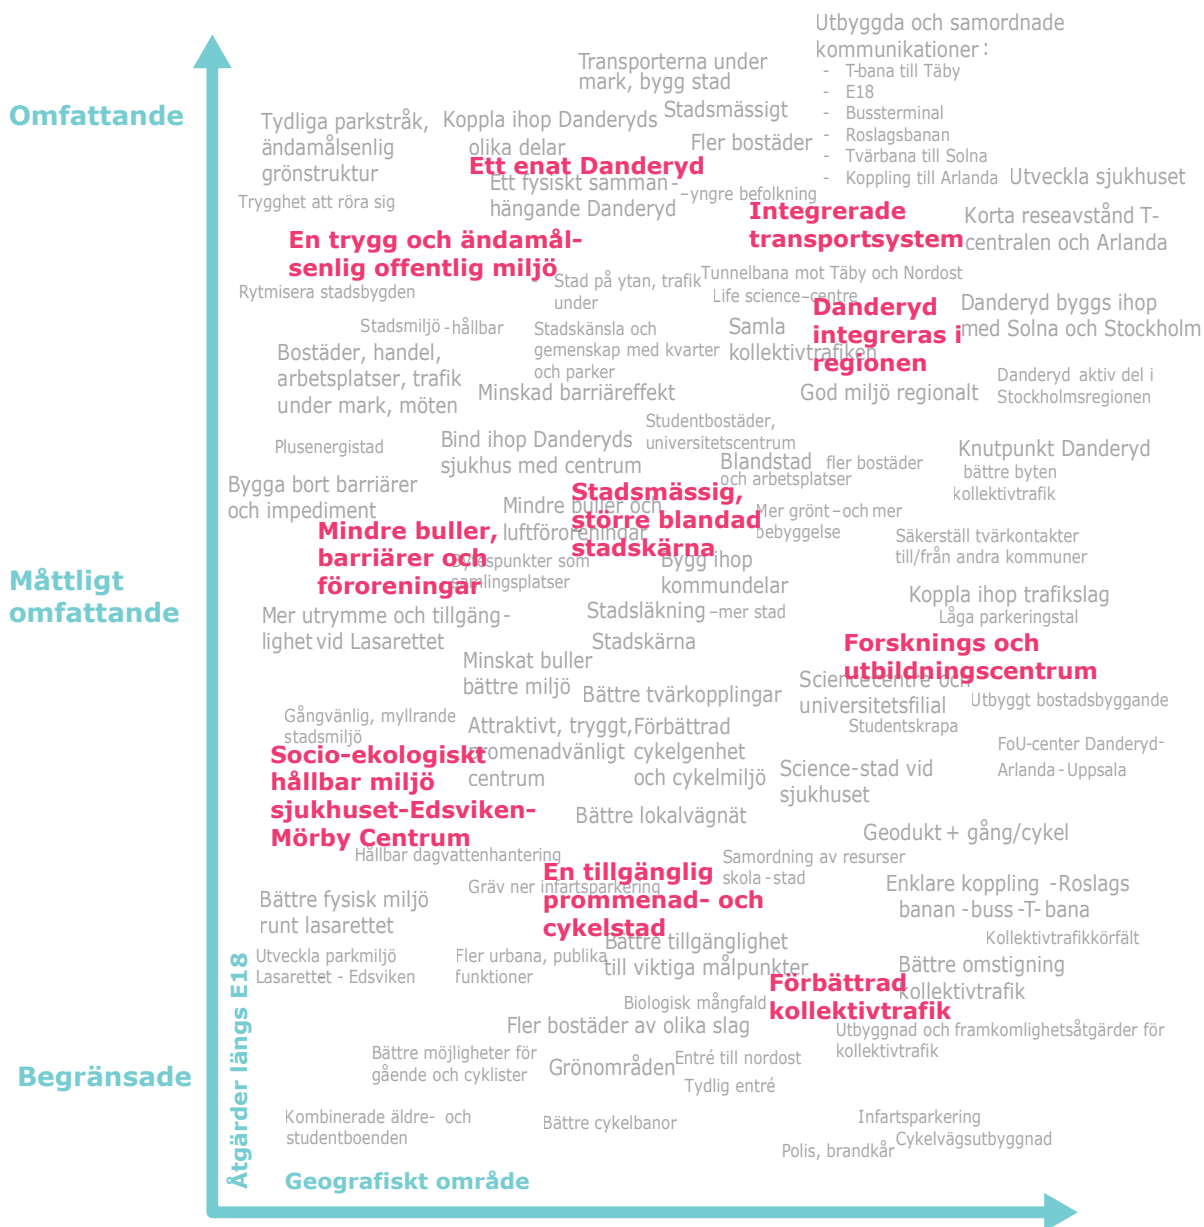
Utbyggda och samordnade kommunikationer:
- T-bana till Täby
- E18
- Bussterminal
- Roslagsbanan
- Tvärbana till Solna
- Koppling till Arlanda

Transporterna under mark, bygg stad

Omfattande

Tydliga parkstråk, ändamålsenlig grönstruktur

Koppla ihop Danderyds olika delar

Stadsmässigt

Fler bostäder

Ett enat Danderyd

Ett fysiskt sammanhängande Danderyd

-yngre befolkning

Utveckla sjukhuset

Trygghet att röra sig

Integrerade transportsystem

Korta reseavstånd T-centralen och Arlanda

En trygg och ändamålsenlig offentlig miljö

Stad på ytan, trafik under

Tunnelbana mot Täby och Nordost

Rytmisera stadsbygden

Life science-centre

Danderyd byggs ihop med Solna och Stockholm

Danderyd integreras i regionen

Stadsmiljö-hållbar

Stadskänsla och gemenskap med kvarter och parker

Samla kollektivtrafiken

Bostäder, handel, arbetsplatser, trafik under mark, möten

Minskad barriäreffekt

God miljö regionalt

Danderyd aktiv del i Stockholmsregionen

Studentbostäder, universitetscentrum

Plusenergistad

Bind ihop Danderyds sjukhus med centrum

Knutpunkt Danderyd bättre byten kollektivtrafik

Blandstad och arbetsplatser

fler bostäder

Bygga bort barriärer och impediment

Mindre buller och luftföroreningar

Stadsmässig, större blandad stadskärna

Mer grönt-och mer bebyggelse

Mindre buller, barriärer och föroreningar

Samlingspunkter som samlingsplatser

Bygg ihop kommundelar

Säkerställ tvärkontakter till/från andra kommuner

Måttligt omfattande

Koppla ihop trafikslag

Låga parkeringstal

Mer utrymme och tillgänglighet vid Lasarettet

Stadsläkning -mer stad

Stadskärna

Forsknings och utbildningscentrum

Minskat buller bättre miljö

Sciencecentre och universitetsfilial

Bättre tvärkopplingar

Utbyggt bostadsbyggande

Studentskrapa

Gångvänlig, myllrande stadsmiljö

Attraktivt, tryggt, promenadvänligt centrum

Förbättrad cykelgenhet och cykelmiljö

FoU-center Danderyd-Arlanda-Uppsala

Socio-ekologiskt hållbar miljö sjukhuset-Edsviken-Mörby Centrum

Science-stad vid sjukhuset

Bättre lokalvägnät

Geodukt + gång/cykel

Hållbar dagvattenhantering

Samordning av resurser skola-stad

En tillgänglig prommenad- och cykelstad

Gräv ner infartsparkering

Enklare koppling -Roslags banan -buss -T- bana

Bättre fysisk miljö runt lasarettet

Kollektivtrafikkörfält

Bättre tillgänglighet till viktiga målpunkter

Utveckla parkmiljö Lasarettet - Edsviken

Fler urbana, publika funktioner

Bättre omstigning kollektivtrafik

Förbättrad kollektivtrafik

Biologisk mångfald

Fler bostäder av olika slag

Utbyggnad och framkomlighetsåtgärder för kollektivtrafik

Bättre möjligheter för gående och cyklister

Grönområden

Entré till nordost

Tydlig entré

Begränsade

Kombinerade äldre- och studentboenden

Bättre cykelbanor

Infartsparkering

Cykelvägsutbyggnad

Polis, brandkår

Åtgärder längs E18

Geografiskt område